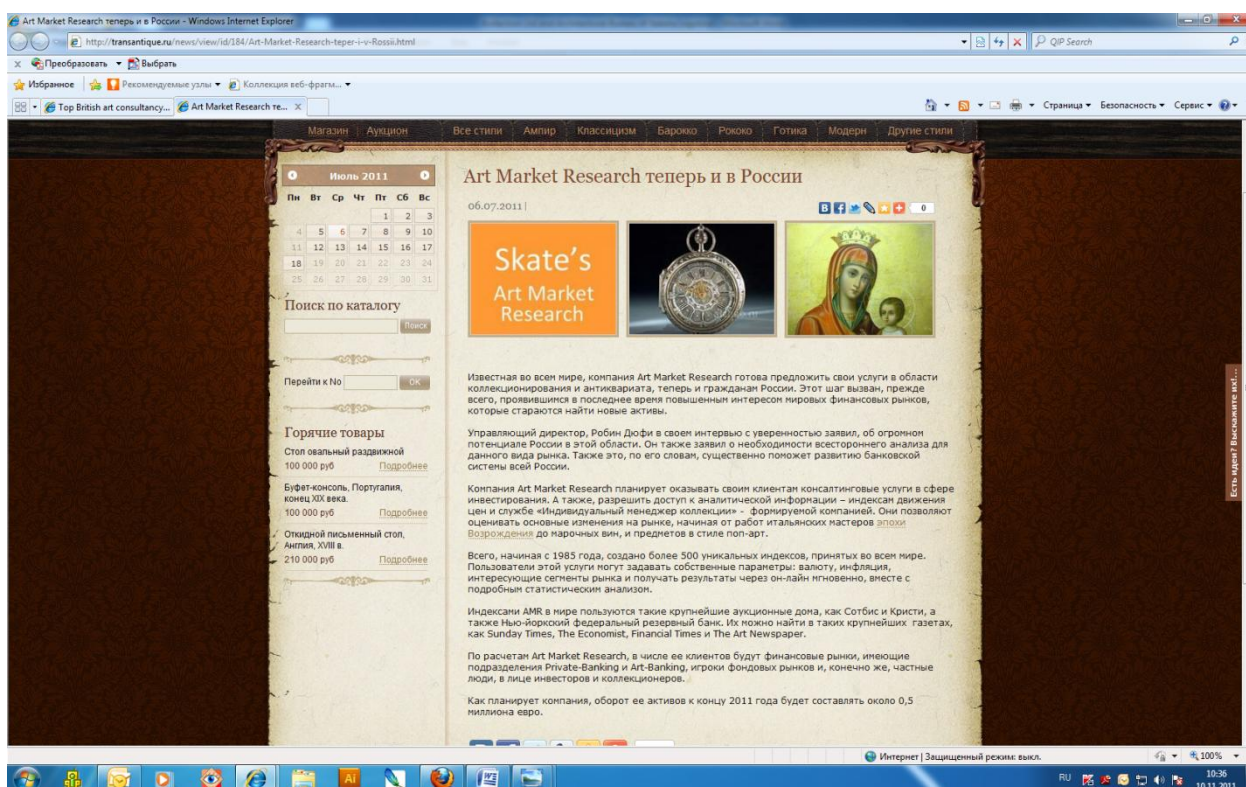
Art Market Research теперь и в России - Windows Internet Explorer

http://transantique.ru/news/view/id/184/Art-Market-Research-teper-i-v-Rossii.html

QIP Search

Преобразовать Выбрать

Избранное Рекомендуемые узлы Коллекция веб-фрагм...

Top British art consultancy... Art Market Research те...

Страница Безопасность Сервис

Магазин | Аукцион | Все стили | Ампир | Классицизм | Барокко | Рококо | Готика | Модерн | Другие стили

Июль 2011

| Пн | Вт | Ср | Чт | Пт | Сб | Вс |
|---|---|---|---|---|---|---|
| | | | | 1 | 2 | 3 |
| 4 | 5 | 6 | 7 | 8 | 9 | 10 |
| 11 | 12 | 13 | 14 | 15 | 16 | 17 |
| 18 | 19 | 20 | 21 | 22 | 23 | 24 |
| 25 | 26 | 27 | 28 | 29 | 30 | 31 |

Поиск по каталогу

Поиск

Перейти к No OK

Горячие товары

Стол овальный раздвижной
100 000 руб Подробнее

Буфет-консоль, Португалия, конец XIX века.
100 000 руб Подробнее

Откидной письменный стол, Англия, XVIII в.
210 000 руб Подробнее

Art Market Research теперь и в России

06.07.2011

0

Skate's Art Market Research

Известная во всем мире, компания Art Market Research готова предложить свои услуги в области коллекционирования и антиквариата, теперь и гражданам России. Этот шаг вызван, прежде всего, проявившимся в последнее время повышенным интересом мировых финансовых рынков, которые стараются найти новые активы.

Управляющий директор, Робин Дюфи в своем интервью с уверенностью заявил, об огромном потенциале России в этой области. Он также заявил о необходимости всестороннего анализа для данного вида рынка. Также это, по его словам, существенно поможет развитию банковской системы всей России.

Компания Art Market Research планирует оказывать своим клиентам консалтинговые услуги в сфере инвестирования. А также, разрешить доступ к аналитической информации – индексам движения цен и службе «Индивидуальный менеджер коллекции» - формируемой компанией. Они позволяют оценивать основные изменения на рынке, начиная от работ итальянских мастеров эпохи Возрождения до марочных вин, и предметов в стиле поп-арт.

Всего, начиная с 1985 года, создано более 500 уникальных индексов, принятых во всем мире. Пользователи этой услуги могут задавать собственные параметры: валюту, инфляция, интересующие сегменты рынка и получать результаты через он-лайн мгновенно, вместе с подробным статистическим анализом.

Индексами AMR в мире пользуются такие крупнейшие аукционные дома, как Сотбис и Кристи, а также Нью-йоркский федеральный резервный банк. Их можно найти в таких крупнейших газетах, как Sunday Times, The Economist, Financial Times и The Art Newspaper.

По расчетам Art Market Research, в числе ее клиентов будут финансовые рынки, имеющие подразделения Private-Banking и Art-Banking, игроки фондовых рынков и, конечно же, частные люди, в лице инвесторов и коллекционеров.

Как планирует компания, оборот ее активов к концу 2011 года будет составлять около 0,5 миллиона евро.

Есть идеи? Выскажите их!...

Интернет | Защищенный режим: выкл.

100%

RU 10:36 10.11.2011